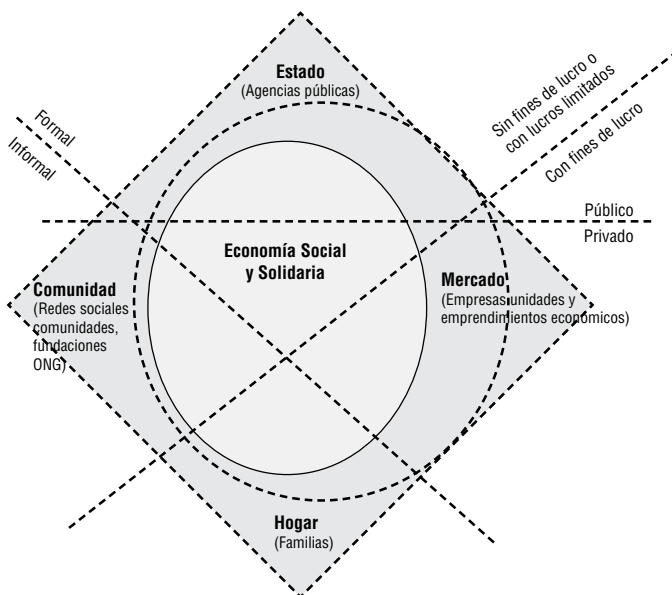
Estado
(Agencias públicas)

Formal
Informal

Sin fines de lucro o con lucros limitados
Con fines de lucro

Público
Privado

Economía Social y Solidaria

Comunidad
(Redes sociales comunidades, fundaciones ONG)

Mercado
(Empresas unidades y emprendimientos económicos)

Hogar
(Familias)